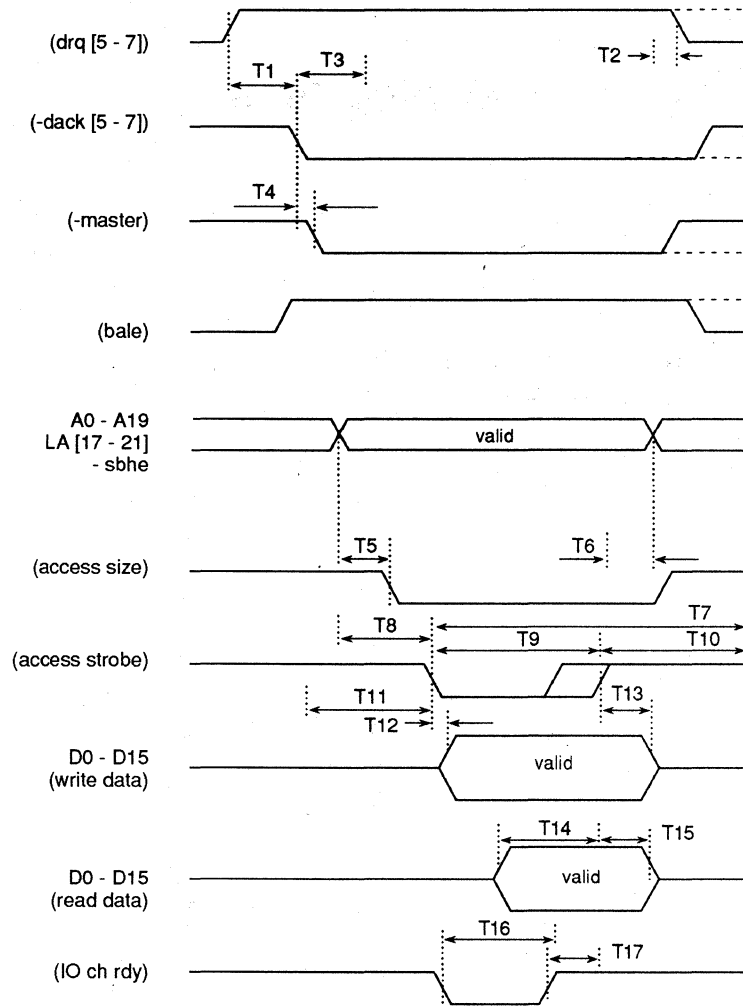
(drq [5 - 7])

T2

T1

T3

(-dack [5 - 7])

T4

(-master)

(bale)

A0 - A19
LA [17 - 21]
- sbhe

valid

T5

T6

(access size)

T7

T8

T9

T10

(access strobe)

T11

T12

T13

D0 - D15
(write data)

valid

T14

T15

D0 - D15
(read data)

valid

T16

T17

(IO ch rdy)